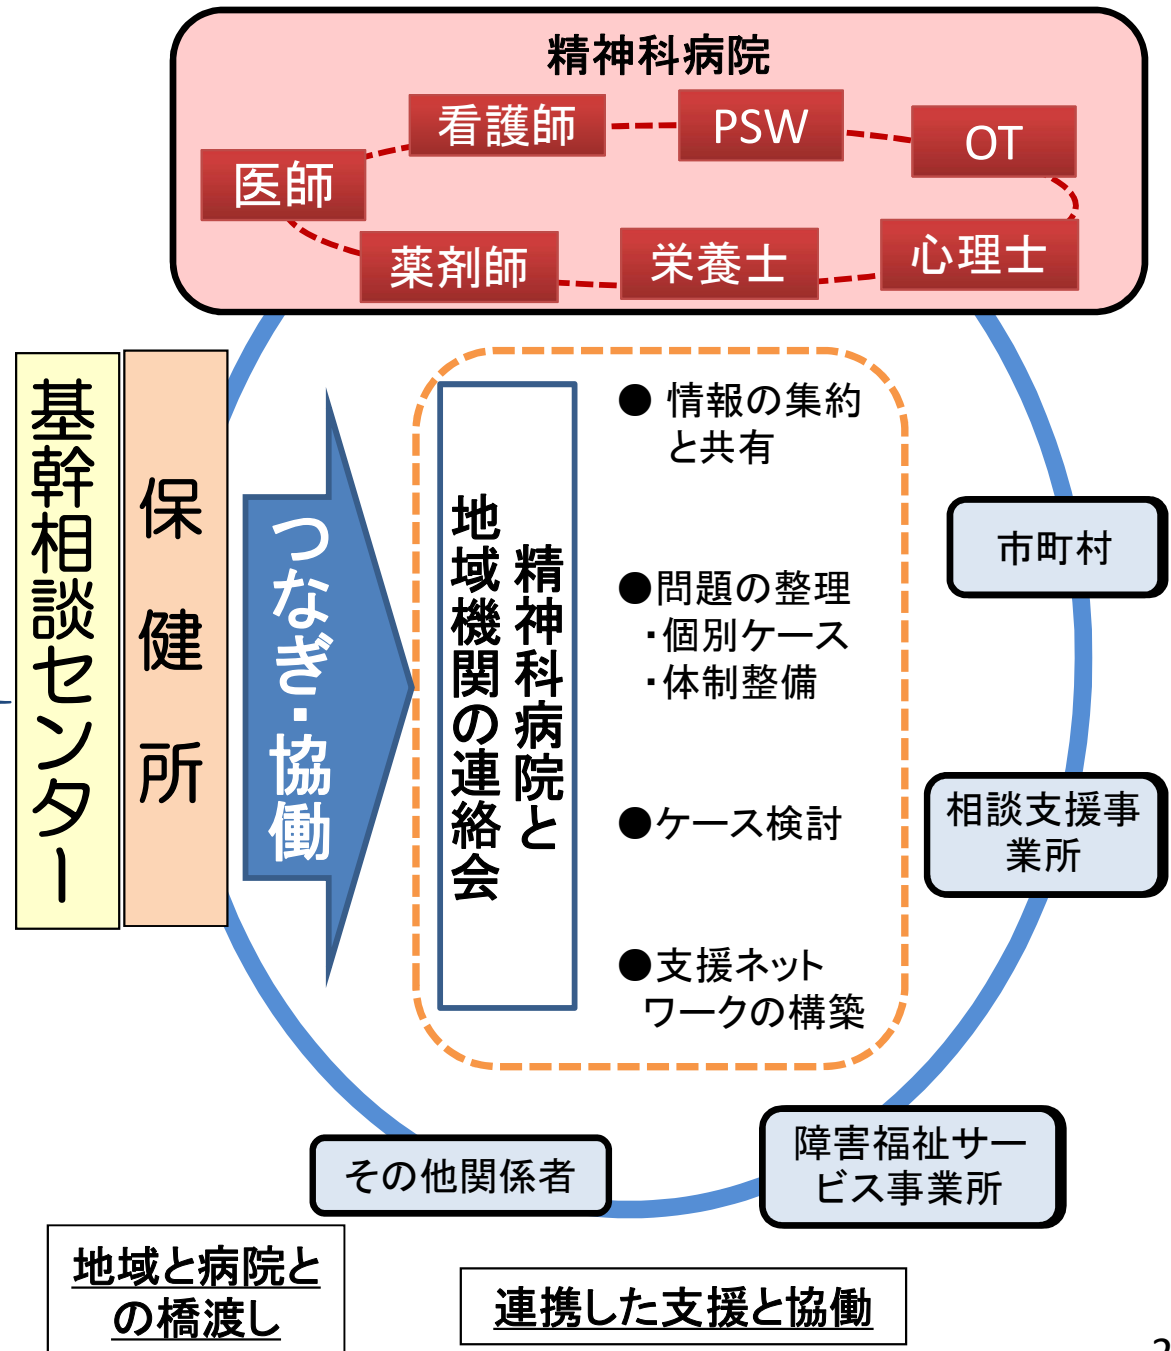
精神科病院

看護師

PSW

OT

医師

薬剤師

栄養士

心理士

基幹相談センター

保健所

つなぎ・協働

精神科病院と地域機関の連絡会

● 情報の集約と共有

●問題の整理
・個別ケース
・体制整備

●ケース検討

●支援ネットワークの構築

市町村

相談支援事業所

障害福祉サービス事業所

その他関係者

地域と病院との橋渡し

連携した支援と協働

2